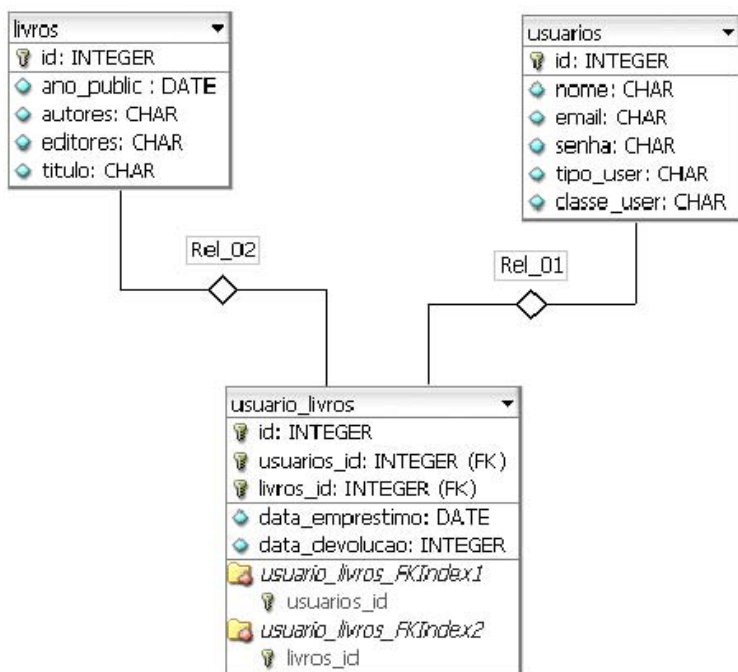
livros
id: INTEGER
ano_public : DATE
autores: CHAR
editores: CHAR
titulo: CHAR

usuarios
id: INTEGER
nome: CHAR
email: CHAR
senha: CHAR
tipo_user: CHAR
classe_user: CHAR

Rel_02

Rel_01

usuario_livros
id: INTEGER
usuarios_id: INTEGER (FK)
livros_id: INTEGER (FK)
data_emprestimo: DATE
data_devolucao: INTEGER
usuario_livros_FKIndex1
usuarios_id
usuario_livros_FKIndex2
livros_id